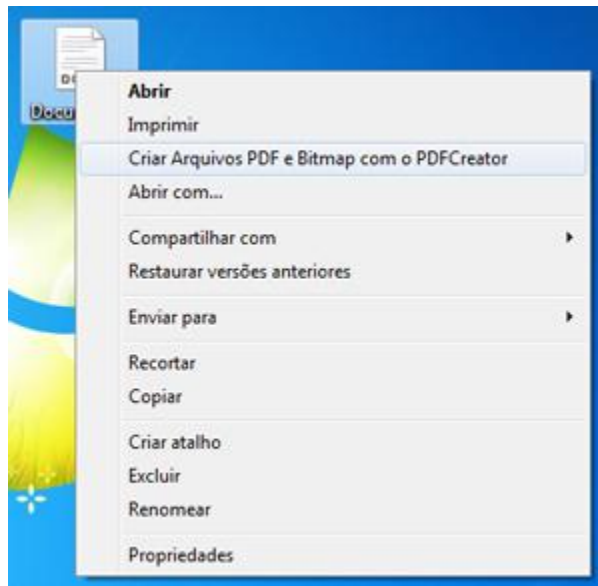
DO
Docu

Abrir
Imprimir
Criar Arquivos PDF e Bitmap com o PDFCreator
Abrir com...

Compartilhar com
Restaurar versões anteriores

Enviar para

Recortar
Copiar

Criar atalho
Excluir
Renomear

Propriedades